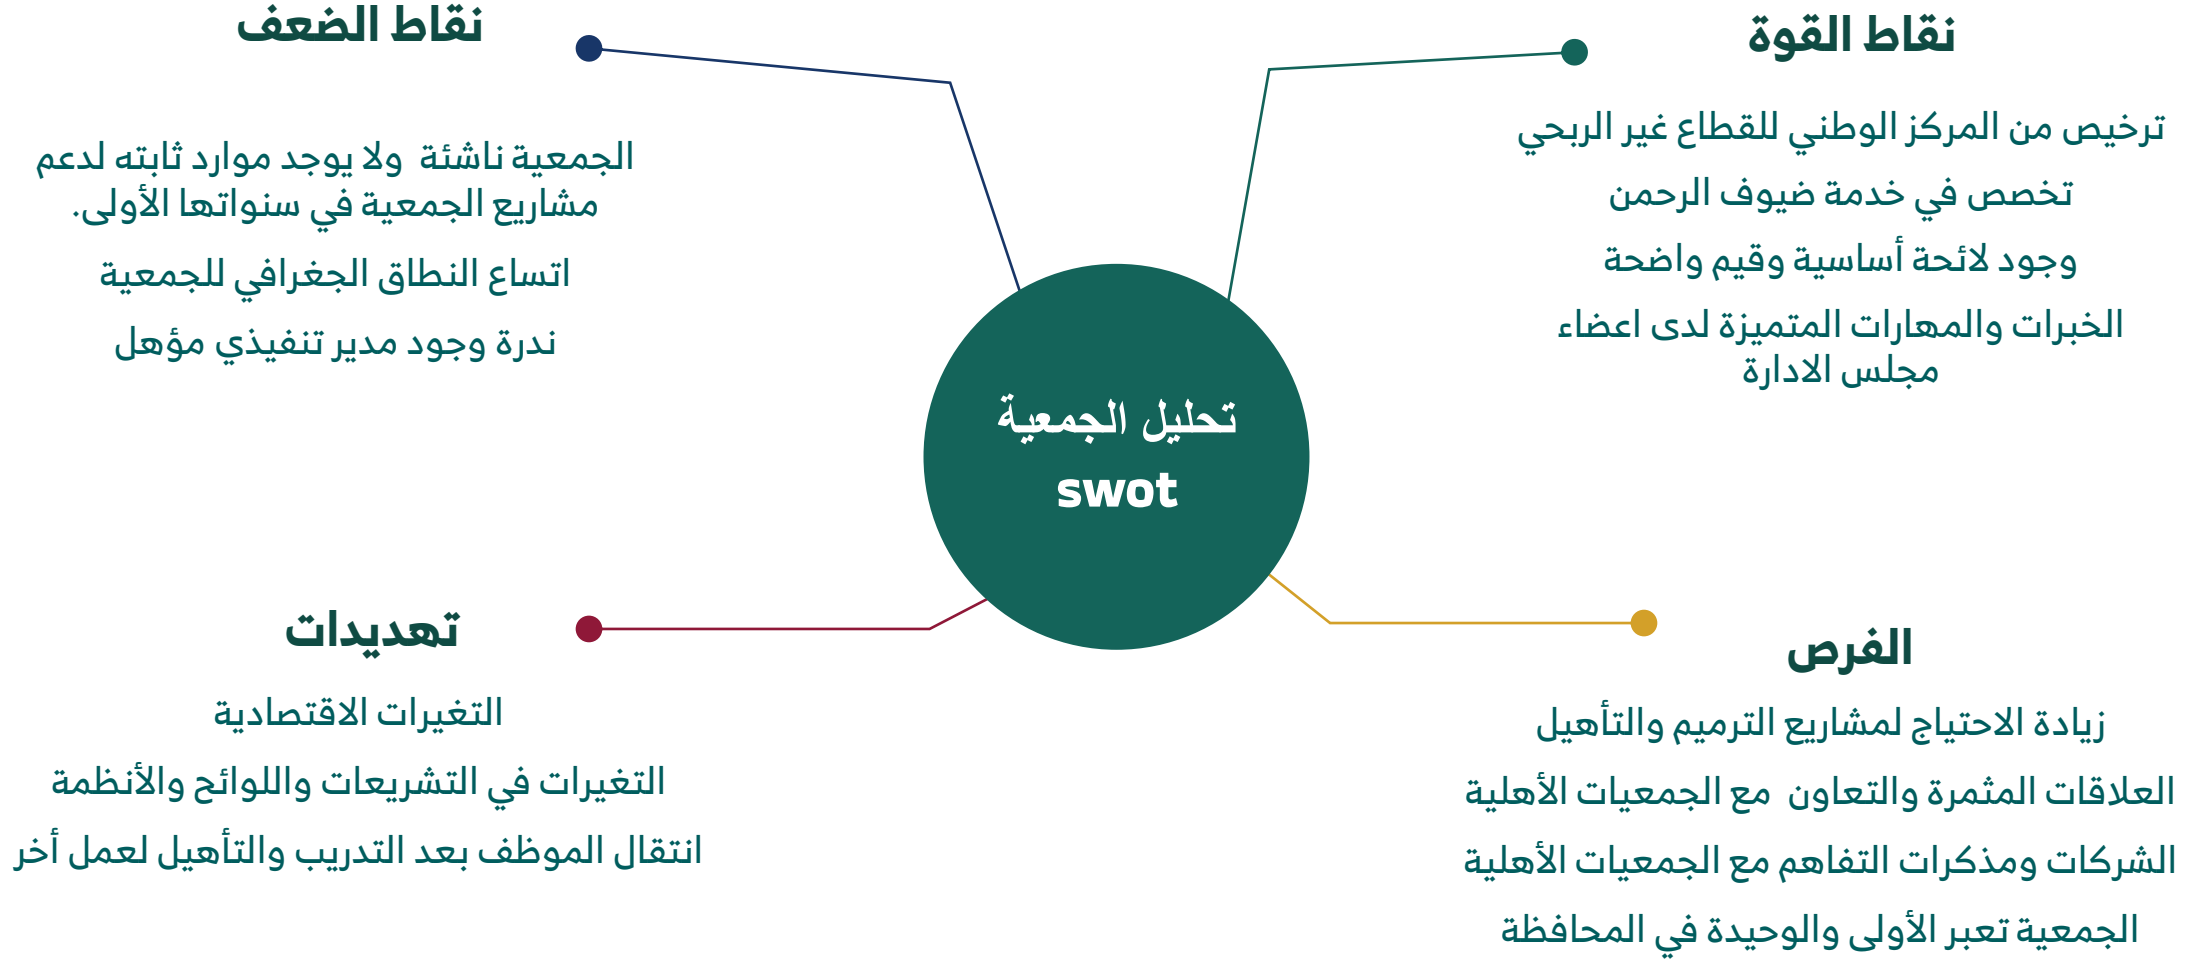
نقاط القوة

ترخيص من المركز الوطني للقطاع غير الربحي

تخصص في خدمة ضيوف الرحمن

وجود لائحة أساسية وقيم واضحة

الخبرات والمهارات المتميزة لدى اعضاء مجلس الادارة

نقاط الضعف

الجمعية ناشئة ولا يوجد موارد ثابته لدعم مشاريع الجمعية في سنواتها الأولى.

اتساع النطاق الجغرافي للجمعية

ندرة وجود مدير تنفيذي مؤهل

تحليل الجمعية
swot

الفرص

زيادة الاحتياج لمشاريع الترميم والتأهيل

العلاقات المثمرة والتعاون مع الجمعيات الأهلية

الشركات ومذكرات التفاهم مع الجمعيات الأهلية

الجمعية تعبر الأولى والوحيدة في المحافظة

تهديدات

التغيرات الاقتصادية

التغيرات في التشريعات واللوائح والأنظمة

انتقال الموظف بعد التدريب والتأهيل لعمل أخر